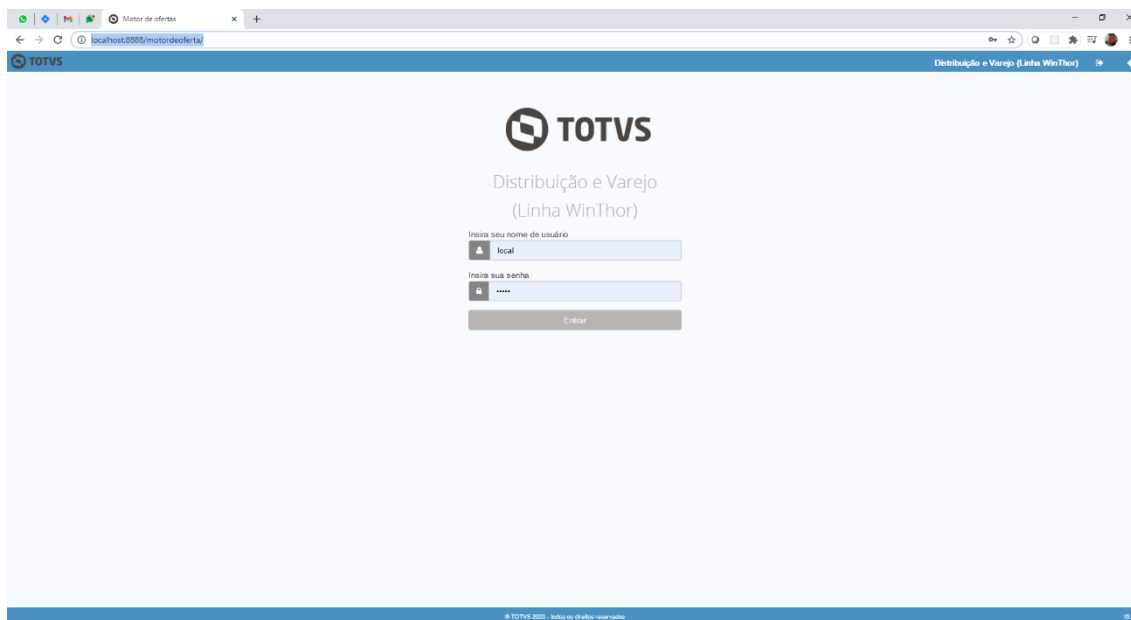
Motor de ofertas

localhost:8888/motordeoferta/

TOTVS

Distribuição e Varejo (Linha WinThor)

TOTVS

Distribuição e Varejo

(Linha WinThor)

Insira seu nome de usuário

local

Insira sua senha

•••••

Entrar

© TOTVS 2020 - todos os direitos reservados